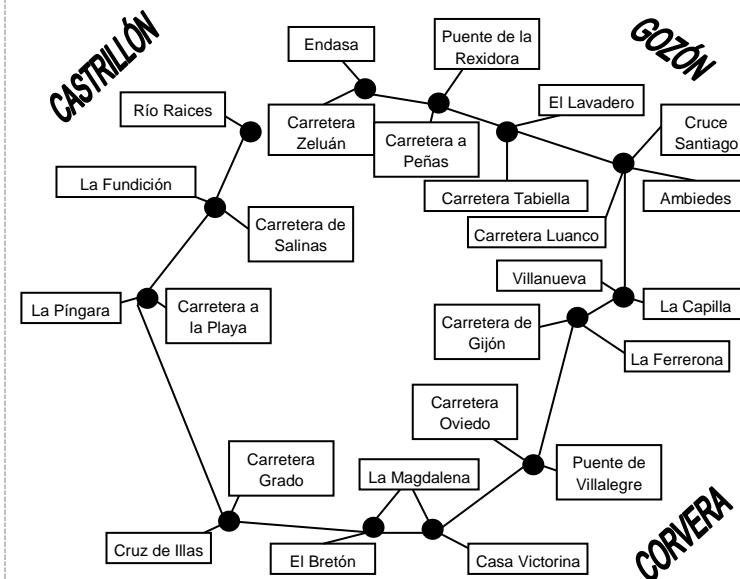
CASTRILLÓN

GOZÓN

Endasa

Puente de la Rexidora

Río Raices

El Lavadero

Carretera Zeluán

Carretera a Peñas

Cruce Santiago

La Fundición

Carretera Tabiella

Ambiedes

Carretera de Salinas

Carretera Luanco

Villanueva

La Píngara

Carretera a la Playa

La Capilla

Carretera de Gijón

La Ferrerona

Carretera Oviedo

Carretera Grado

La Magdalena

Puente de Villalegre

Cruz de Illas

El Bretón

Casa Victorina

CORVERA